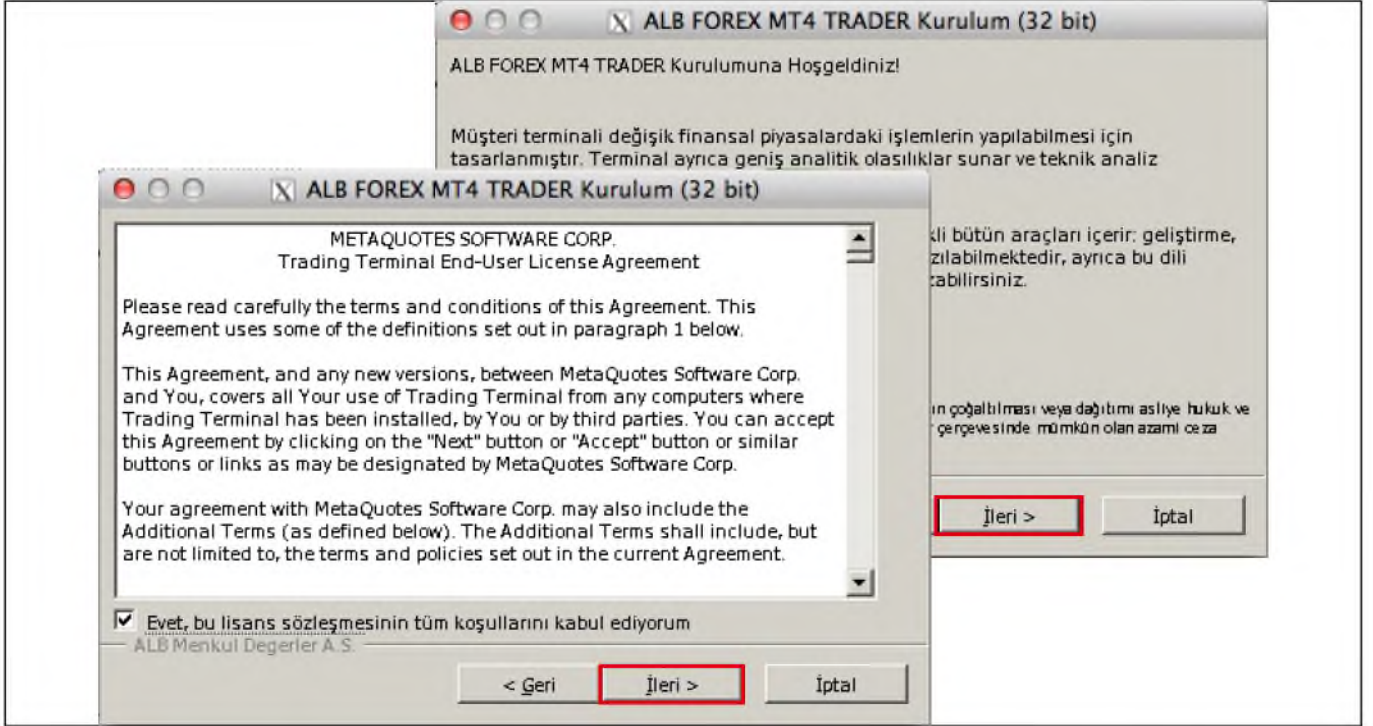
ALB FOREX MT4 TRADER Kurulum (32 bit)

ALB FOREX MT4 TRADER Kurulumuna Hoşgeldiniz!

Müşteri terminali değişik finansal piyasalardaki işlemlerin yapılabilmesi için tasarlanmıştır. Terminal ayrıca geniş analitik olasılıklar sunar ve teknik analiz

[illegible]kli bütün araçları içerir: geliştirme, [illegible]zılabilmektedir, ayrıca bu dili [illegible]abilirsiniz.

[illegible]ın çoğaltılması veya dağıtımı asliye hukuk ve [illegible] çerçevesinde mümkün olan azami ceza

İleri >

İptal

ALB FOREX MT4 TRADER Kurulum (32 bit)

METAQUOTES SOFTWARE CORP.
Trading Terminal End-User License Agreement

Please read carefully the terms and conditions of this Agreement. This Agreement uses some of the definitions set out in paragraph 1 below.

This Agreement, and any new versions, between MetaQuotes Software Corp. and You, covers all Your use of Trading Terminal from any computers where Trading Terminal has been installed, by You or by third parties. You can accept this Agreement by clicking on the "Next" button or "Accept" button or similar buttons or links as may be designated by MetaQuotes Software Corp.

Your agreement with MetaQuotes Software Corp. may also include the Additional Terms (as defined below). The Additional Terms shall include, but are not limited to, the terms and policies set out in the current Agreement.

Evet, bu lisans sözleşmesinin tüm koşullarını kabul ediyorum

ALB Menkul Degerler A.S.

< Geri

İleri >

İptal